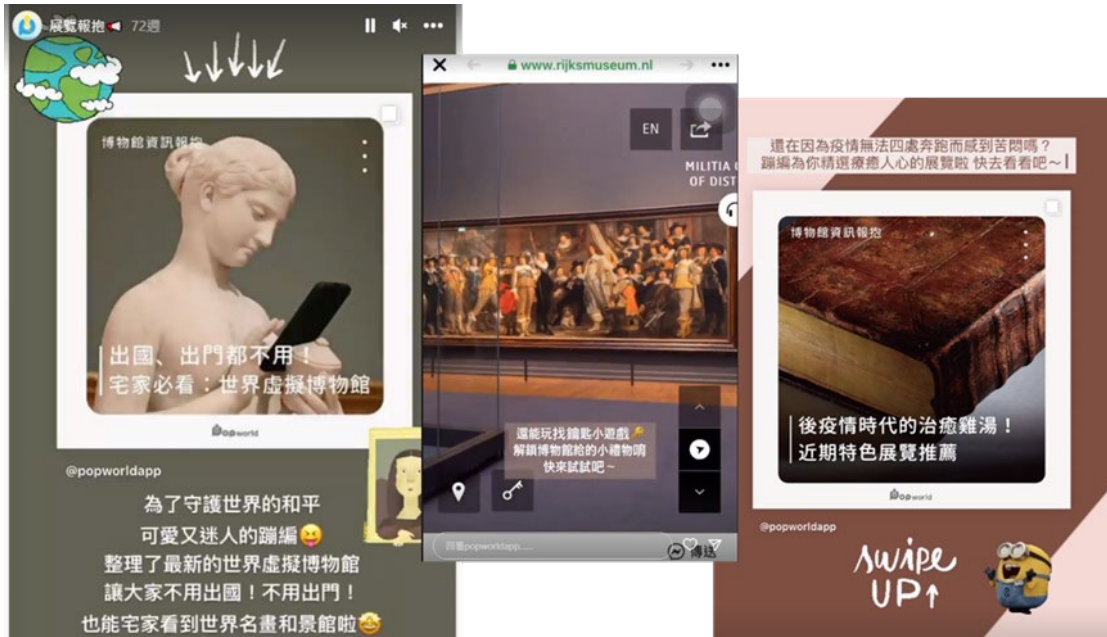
展覽報抱 72週

博物館資訊報抱

出國、出門都不用！
宅家必看：世界虛擬博物館

popworld

@popworldapp

為了守護世界的和平
可愛又迷人的蹦編😛
整理了最新的世界虛擬博物館
讓大家不用出國！不用出門！
也能宅家看到世界名畫和景館啦🤩

www.rijksmuseum.nl

EN

MILITIA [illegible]
OF DIST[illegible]

還能玩找鑰匙小遊戲🔑
解鎖博物館給的小禮物哦
快來試試吧～

回覆popworldapp......
傳送

還在因為疫情無法四處奔跑而感到苦悶嗎？
蹦編為你精選療癒人心的展覽啦 快去看看吧～

博物館資訊報抱

後疫情時代的治癒雞湯！
近期特色展覽推薦

popworld

@popworldapp

swipe
UP↑